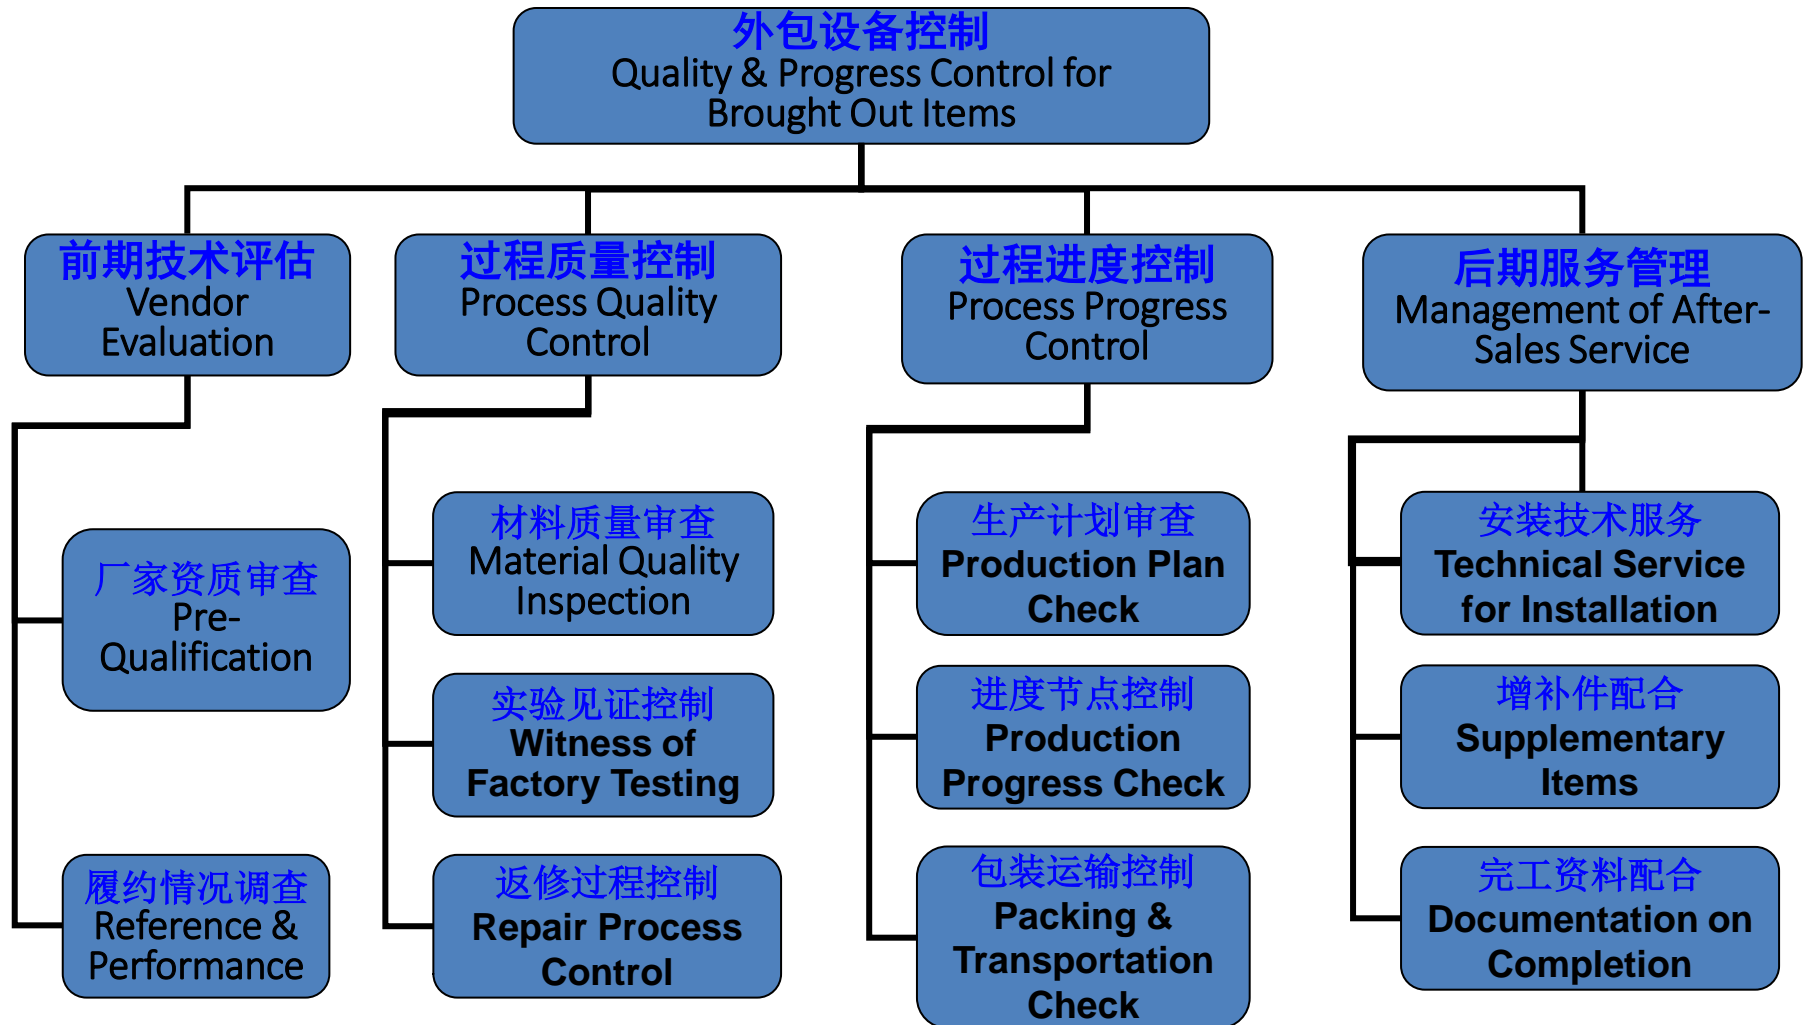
外包设备控制
Quality & Progress Control for Brought Out Items

前期技术评估
Vendor Evaluation

厂家资质审查
Pre-Qualification

履约情况调查
Reference & Performance

过程质量控制
Process Quality Control

材料质量审查
Material Quality Inspection

实验见证控制
Witness of Factory Testing

返修过程控制
Repair Process Control

过程进度控制
Process Progress Control

生产计划审查
Production Plan Check

进度节点控制
Production Progress Check

包装运输控制
Packing & Transportation Check

后期服务管理
Management of After-Sales Service

安装技术服务
Technical Service for Installation

增补件配合
Supplementary Items

完工资料配合
Documentation on Completion